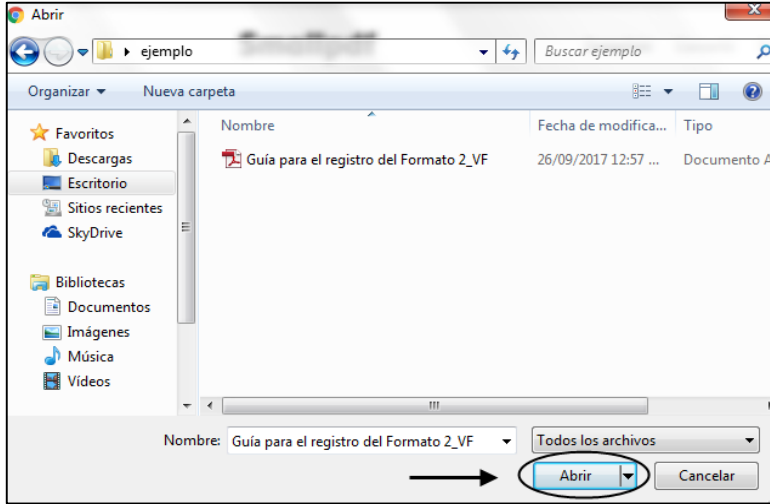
Abrir

ejemplo

Buscar ejemplo

Organizar ▾ Nueva carpeta

Favoritos
Descargas
Escritorio
Sitios recientes
SkyDrive

Bibliotecas
Documentos
Imágenes
Música
Vídeos

| Nombre | Fecha de modifica... | Tipo |
|---|---|---|
| Guía para el registro del Formato 2_VF | 26/09/2017 12:57 ... | Documento A |

Nombre: Guía para el registro del Formato 2_VF

Todos los archivos

Abrir

Cancelar